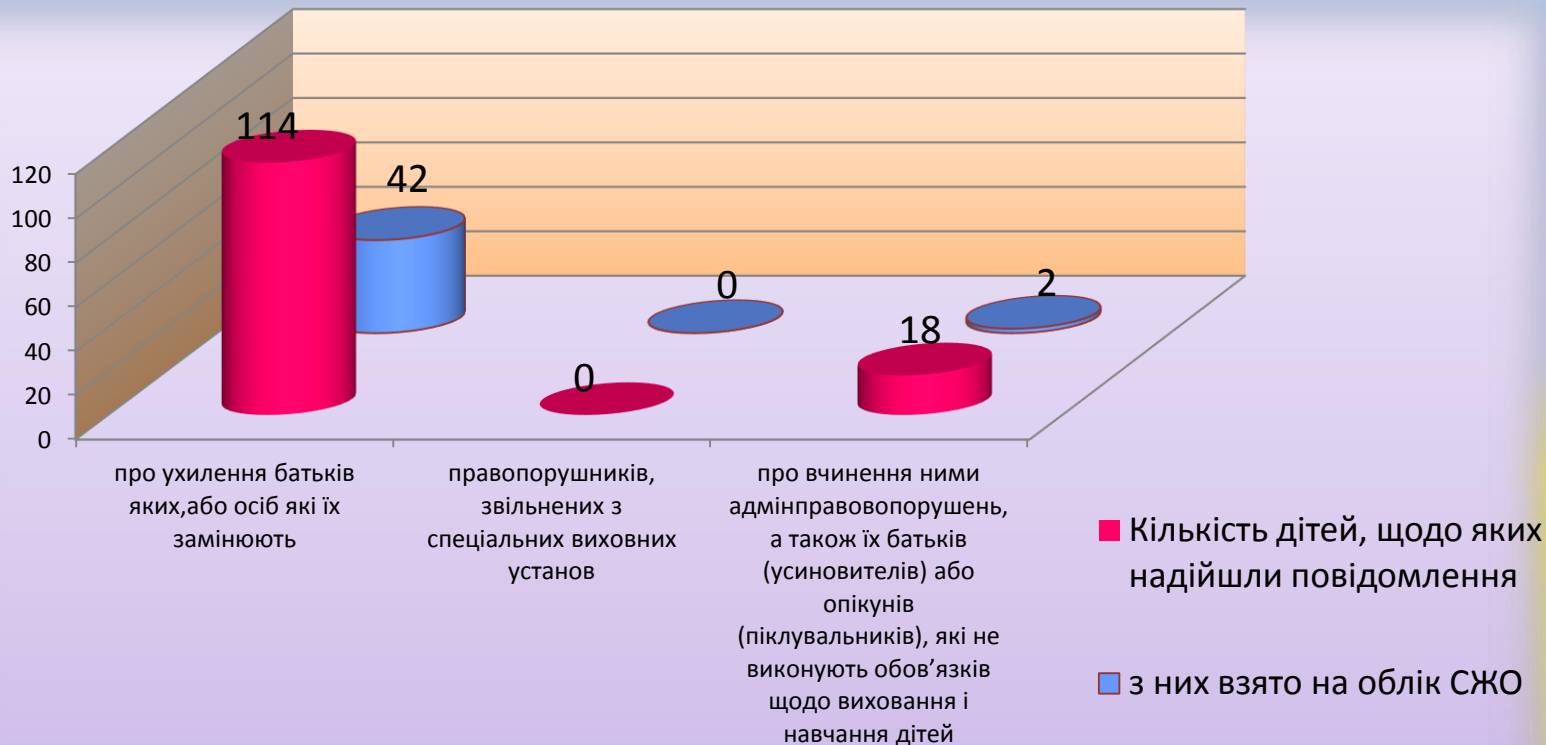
114
42
0
0
18
2

120
100
80
60
40
20
0

про ухилення батьків яких,або осіб які їх замінюють

правопорушників, звільнених з спеціальних виховних установ

про вчинення ними адмінправовопорушень, а також їх батьків (усиновителів) або опікунів (піклувальників), які не виконують обов’язків щодо виховання і навчання дітей

Кількість дітей, щодо яких надійшли повідомлення

з них взято на облік СЖО